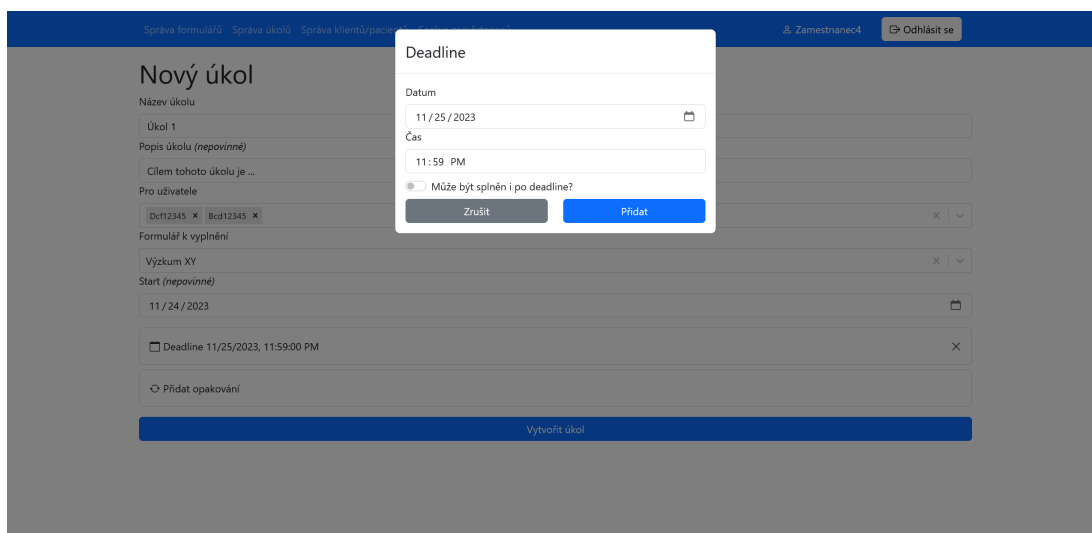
Správa formulářů Správa úkolů Správa klientů/pacie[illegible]

Zamestnanec4
Odhlásit se

Nový úkol
Název úkolu
Úkol 1
Popis úkolu (nepovinné)
Cílem tohoto úkolu je ...
Pro uživatele
Dcf12345 × Bcd12345 ×
Formulář k vyplnění
Výzkum XY
Start (nepovinné)
11 / 24 / 2023
Deadline 11/25/2023, 11:59:00 PM
Přidat opakování
Vytvořit úkol

Deadline
Datum
11 / 25 / 2023
Čas
11 : 59 PM
Může být splněn i po deadline?
Zrušit
Přidat